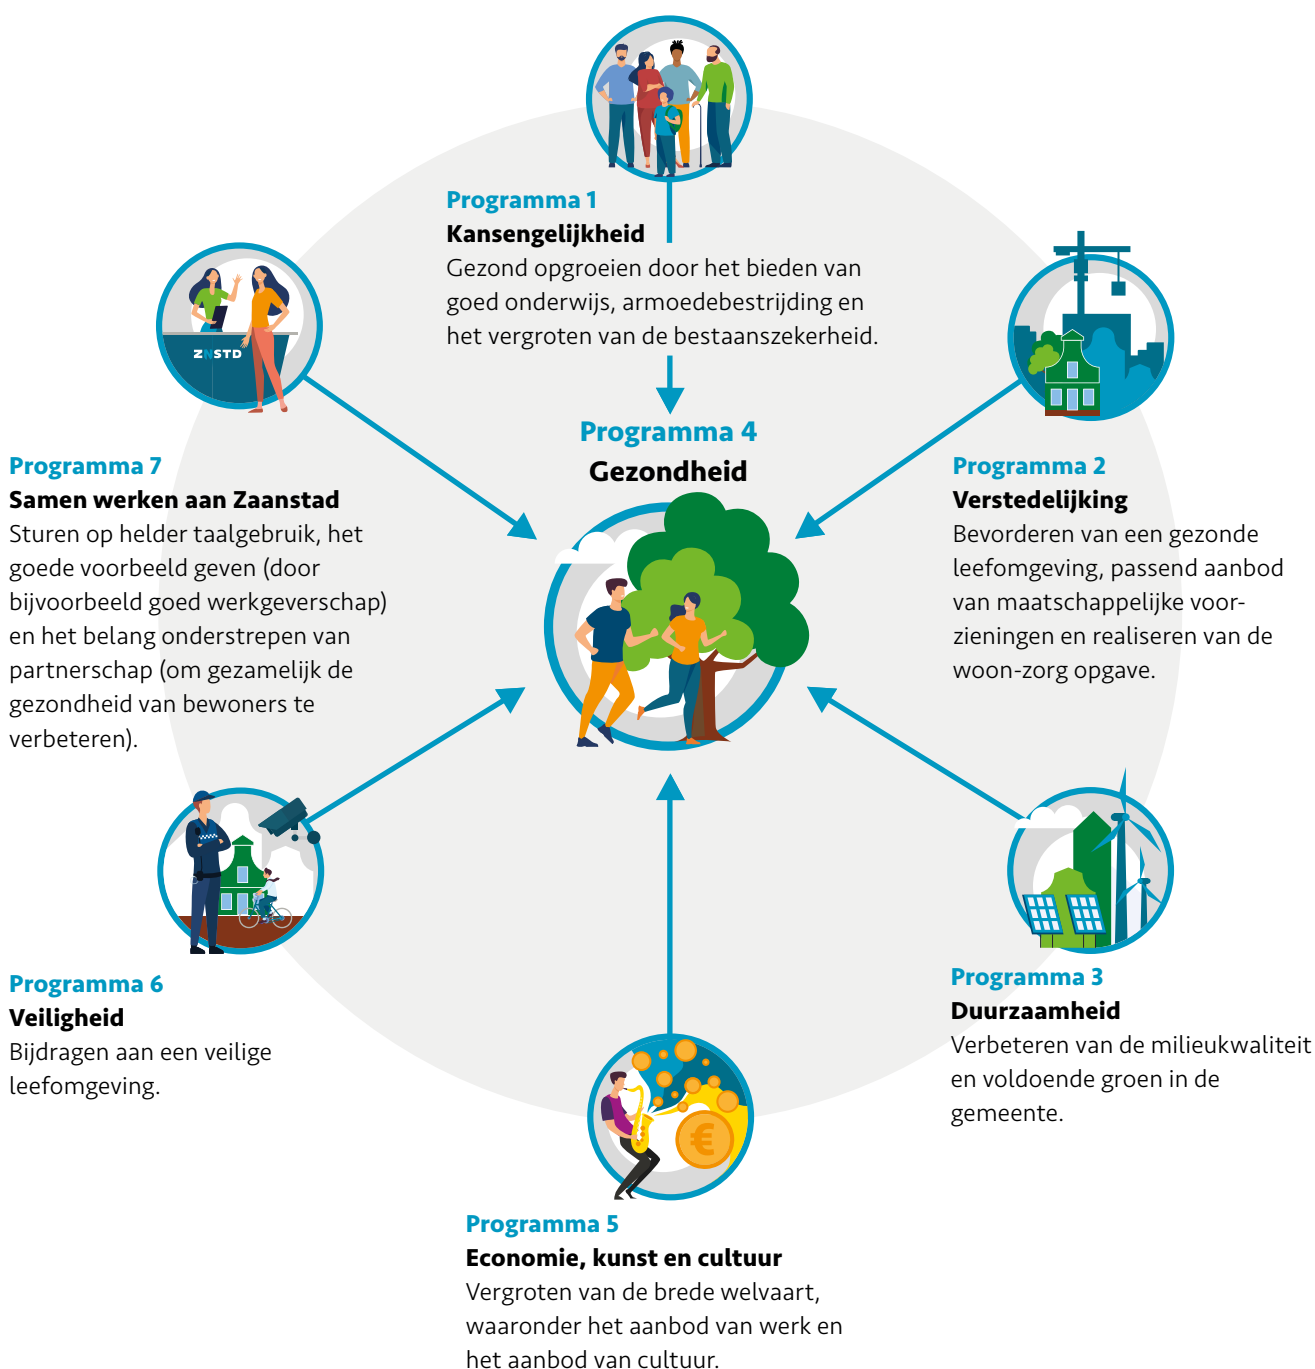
Programma 1
Kansengelijkheid
Gezond opgroeien door het bieden van goed onderwijs, armoedebestrijding en het vergroten van de bestaanszekerheid.

ZNSTD

Programma 7
Samen werken aan Zaanstad
Sturen op helder taalgebruik, het goede voorbeeld geven (door bijvoorbeeld goed werkgeverschap) en het belang onderstrepen van partnerschap (om gezamelijk de gezondheid van bewoners te verbeteren).

Programma 4
Gezondheid

Programma 2
Verstedelijking
Bevorderen van een gezonde leefomgeving, passend aanbod van maatschappelijke voorzieningen en realiseren van de woon-zorg opgave.

Programma 6
Veiligheid
Bijdragen aan een veilige leefomgeving.

Programma 3
Duurzaamheid
Verbeteren van de milieukwaliteit en voldoende groen in de gemeente.

Programma 5
Economie, kunst en cultuur
Vergroten van de brede welvaart, waaronder het aanbod van werk en het aanbod van cultuur.